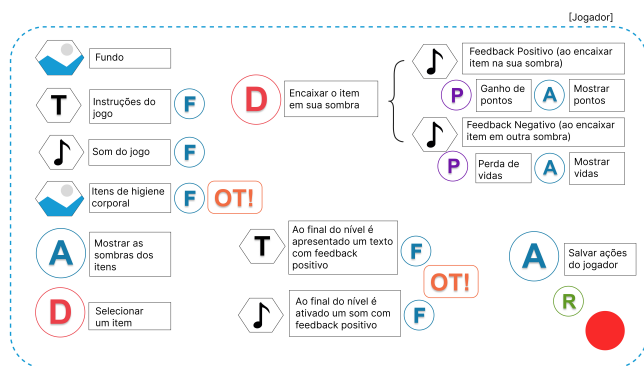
[Jogador]

Fundo

T Instruções do jogo F

Som do jogo F

Itens de higiene corporal F OT!

A Mostrar as sombras dos itens

D Selecionar um item

D Encaixar o item em sua sombra

Feedback Positivo (ao encaixar item na sua sombra)

P Ganho de pontos A Mostrar pontos

Feedback Negativo (ao encaixar item em outra sombra)

P Perda de vidas A Mostrar vidas

T Ao final do nível é apresentado um texto com feedback positivo F

OT!

Ao final do nível é ativado um som com feedback positivo F

A Salvar ações do jogador

R